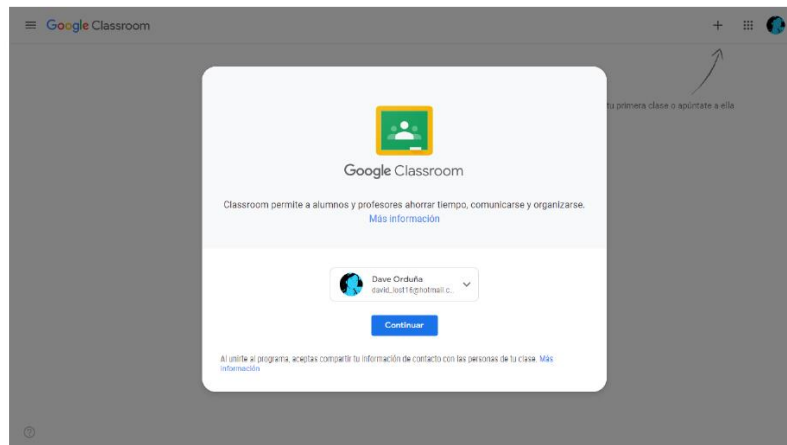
Google Classroom

+

tu primera clase o apúntate a ella

Google Classroom

Classroom permite a alumnos y profesores ahorrar tiempo, comunicarse y organizarse.
Más información

Dave Orduña
david_lost16@hotmail.c...

Continuar

Al unirte al programa, aceptas compartir tu información de contacto con las personas de tu clase. Más información